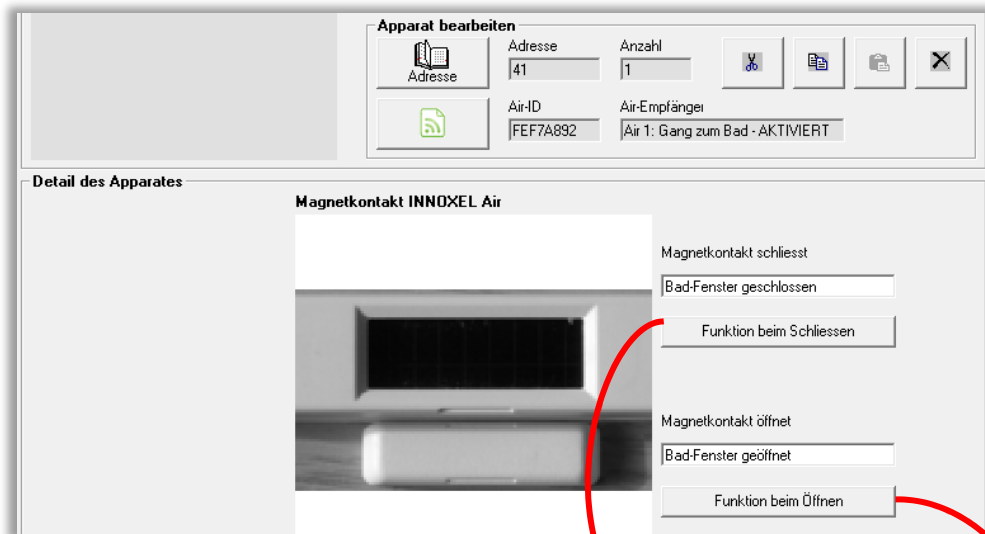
Apparat bearbeiten

Adresse

Adresse
41

Anzahl
1

Air-ID
FEF7A892

Air-Empfänger
Air 1: Gang zum Bad - AKTIVIERT

Detail des Apparates

Magnetkontakt INNOXEL Air

Magnetkontakt schliesst
Bad-Fenster geschlossen
Funktion beim Schliessen

Magnetkontakt öffnet
Bad-Fenster geöffnet
Funktion beim Öffnen